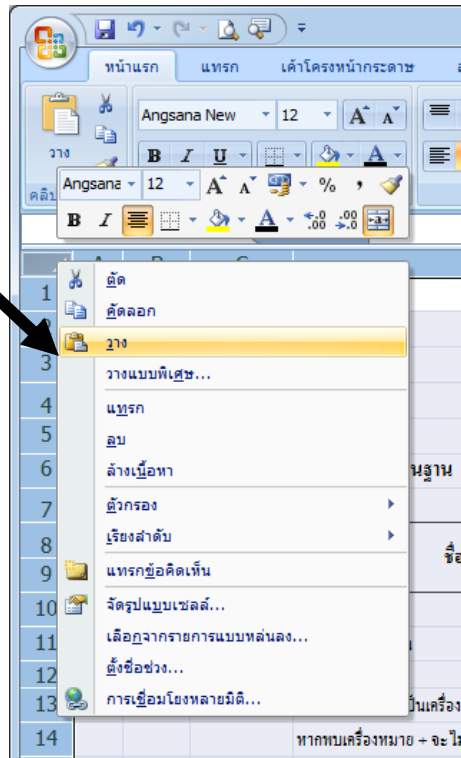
หน้าแรก
แทรก
เค้าโครงหน้ากระดาษ
Angsana New
12
วาง
คลิป
Angsana
12
%
B
I
U
A
1
2
3
4
5
6
7
8
9
10
11
12
13
14
ตัด
คัดลอก
วาง
วางแบบพิเศษ...
แทรก
ลบ
ล้างเนื้อหา
ตัวกรอง
เรียงลำดับ
แทรกข้อคิดเห็น
จัดรูปแบบเซลล์...
เลือกจากรายการแบบหล่นลง...
ตั้งชื่อช่วง...
การเชื่อมโยงหลายมิติ...
นฐาน
ชื่อ
เป็นเครื่อง
หากพบเครื่องหมาย + จะไ